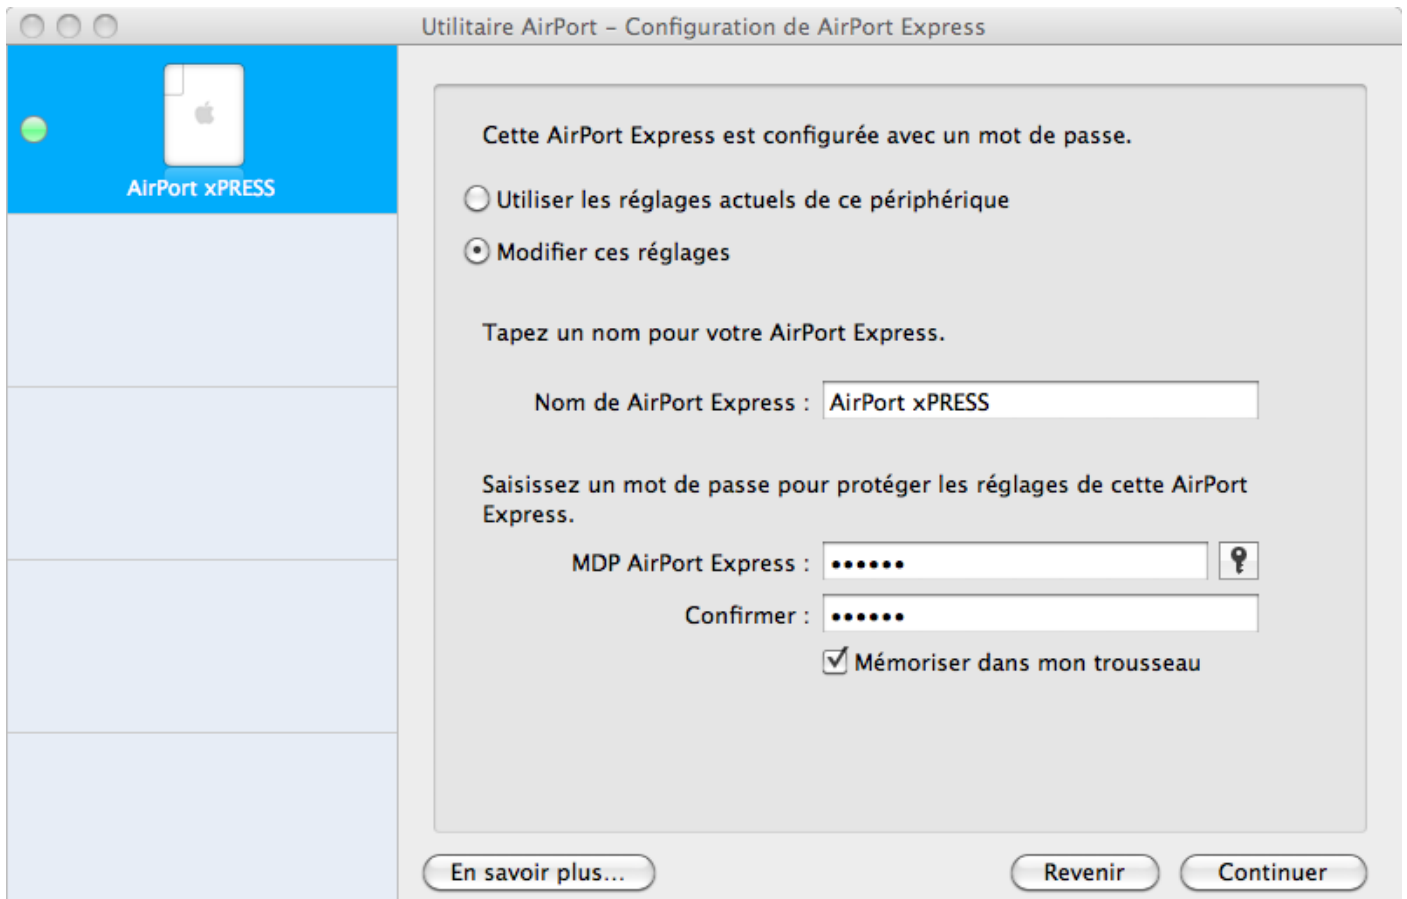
Utilitaire AirPort – Configuration de AirPort Express

AirPort xPRESS

Cette AirPort Express est configurée avec un mot de passe.

Utiliser les réglages actuels de ce périphérique

Modifier ces réglages

Tapez un nom pour votre AirPort Express.

Nom de AirPort Express : AirPort xPRESS

Saisissez un mot de passe pour protéger les réglages de cette AirPort Express.

MDP AirPort Express : ••••••

Confirmer : ••••••

Mémoriser dans mon trousseau

En savoir plus…

Revenir

Continuer